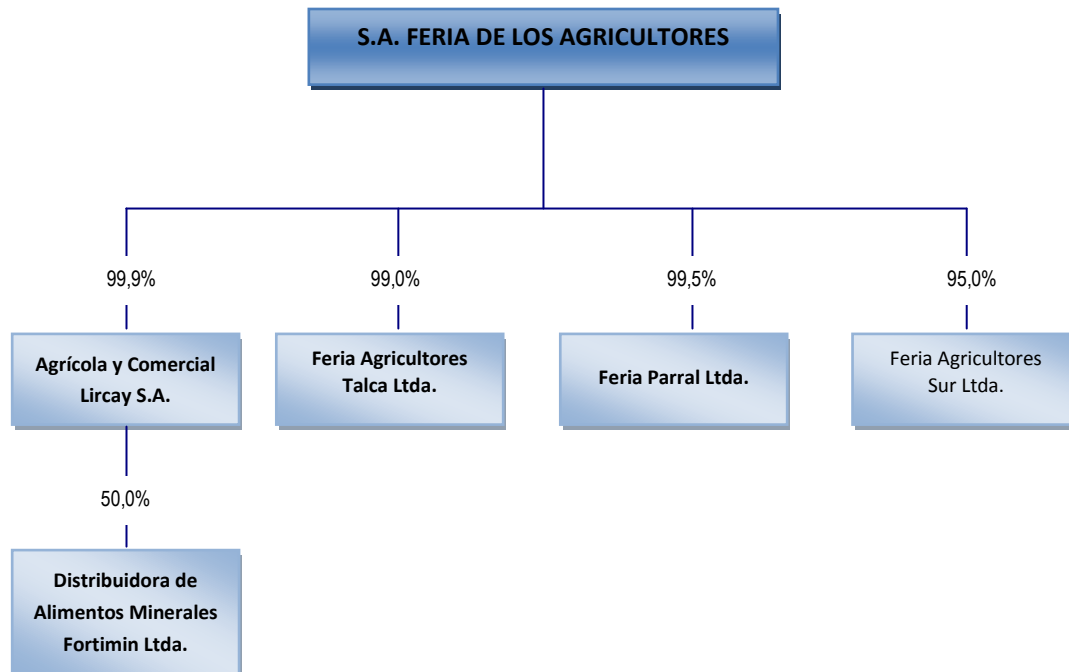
S.A. FERIA DE LOS AGRICULTORES

99,9%

99,0%

99,5%

95,0%

Agrícola y Comercial Lircay S.A.

Feria Agricultores Talca Ltda.

Feria Parral Ltda.

Feria Agricultores Sur Ltda.

50,0%

Distribuidora de Alimentos Minerales Fortimin Ltda.